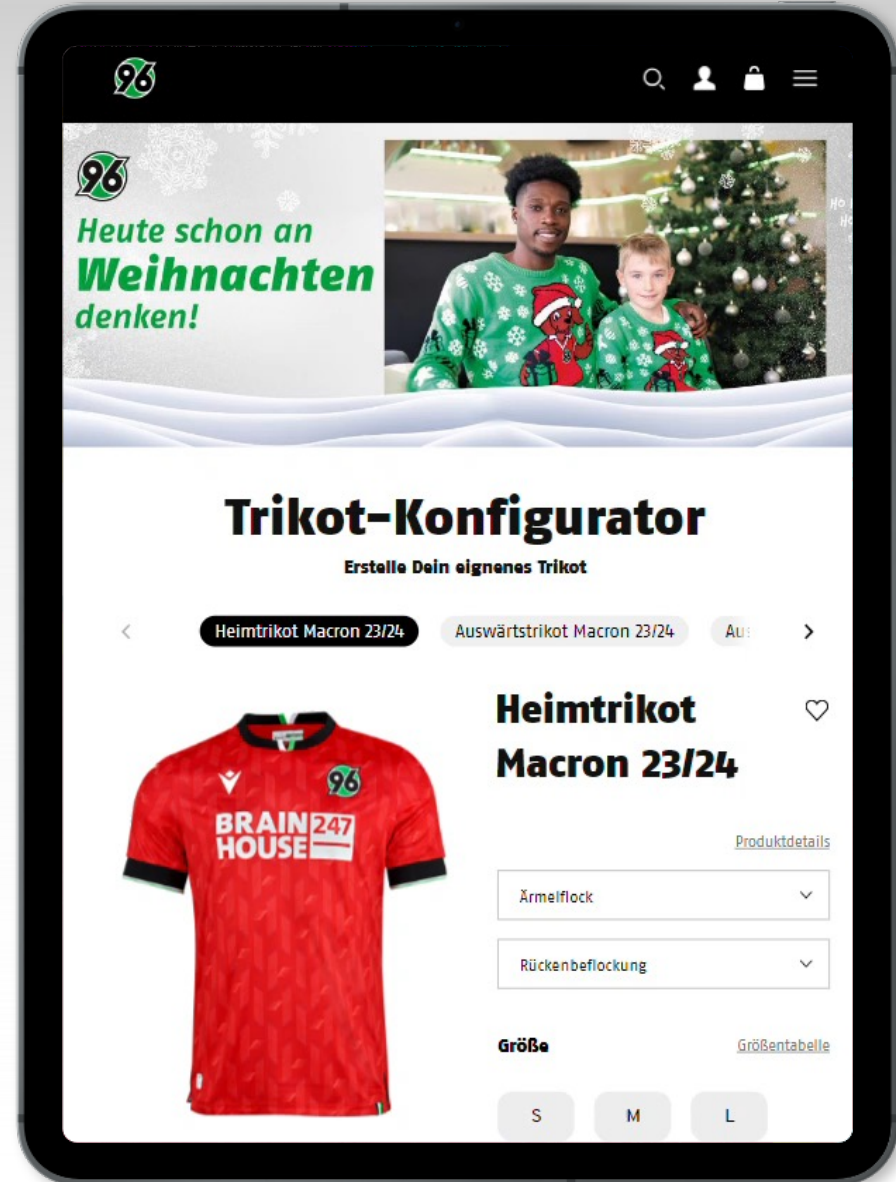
96

96

Heute schon an
Weihnachten
denken!

Trikot-Konfigurator

Erstelle Dein eignenes Trikot

Heimtrikot Macron 23/24 Auswärtstrikot Macron 23/24 Aus

96
BRAIN 247
HOUSE

Heimtrikot Macron 23/24

Produktdetails

Ärmelflock

Rückenbeflockung

Größe

Größentabelle

S M L